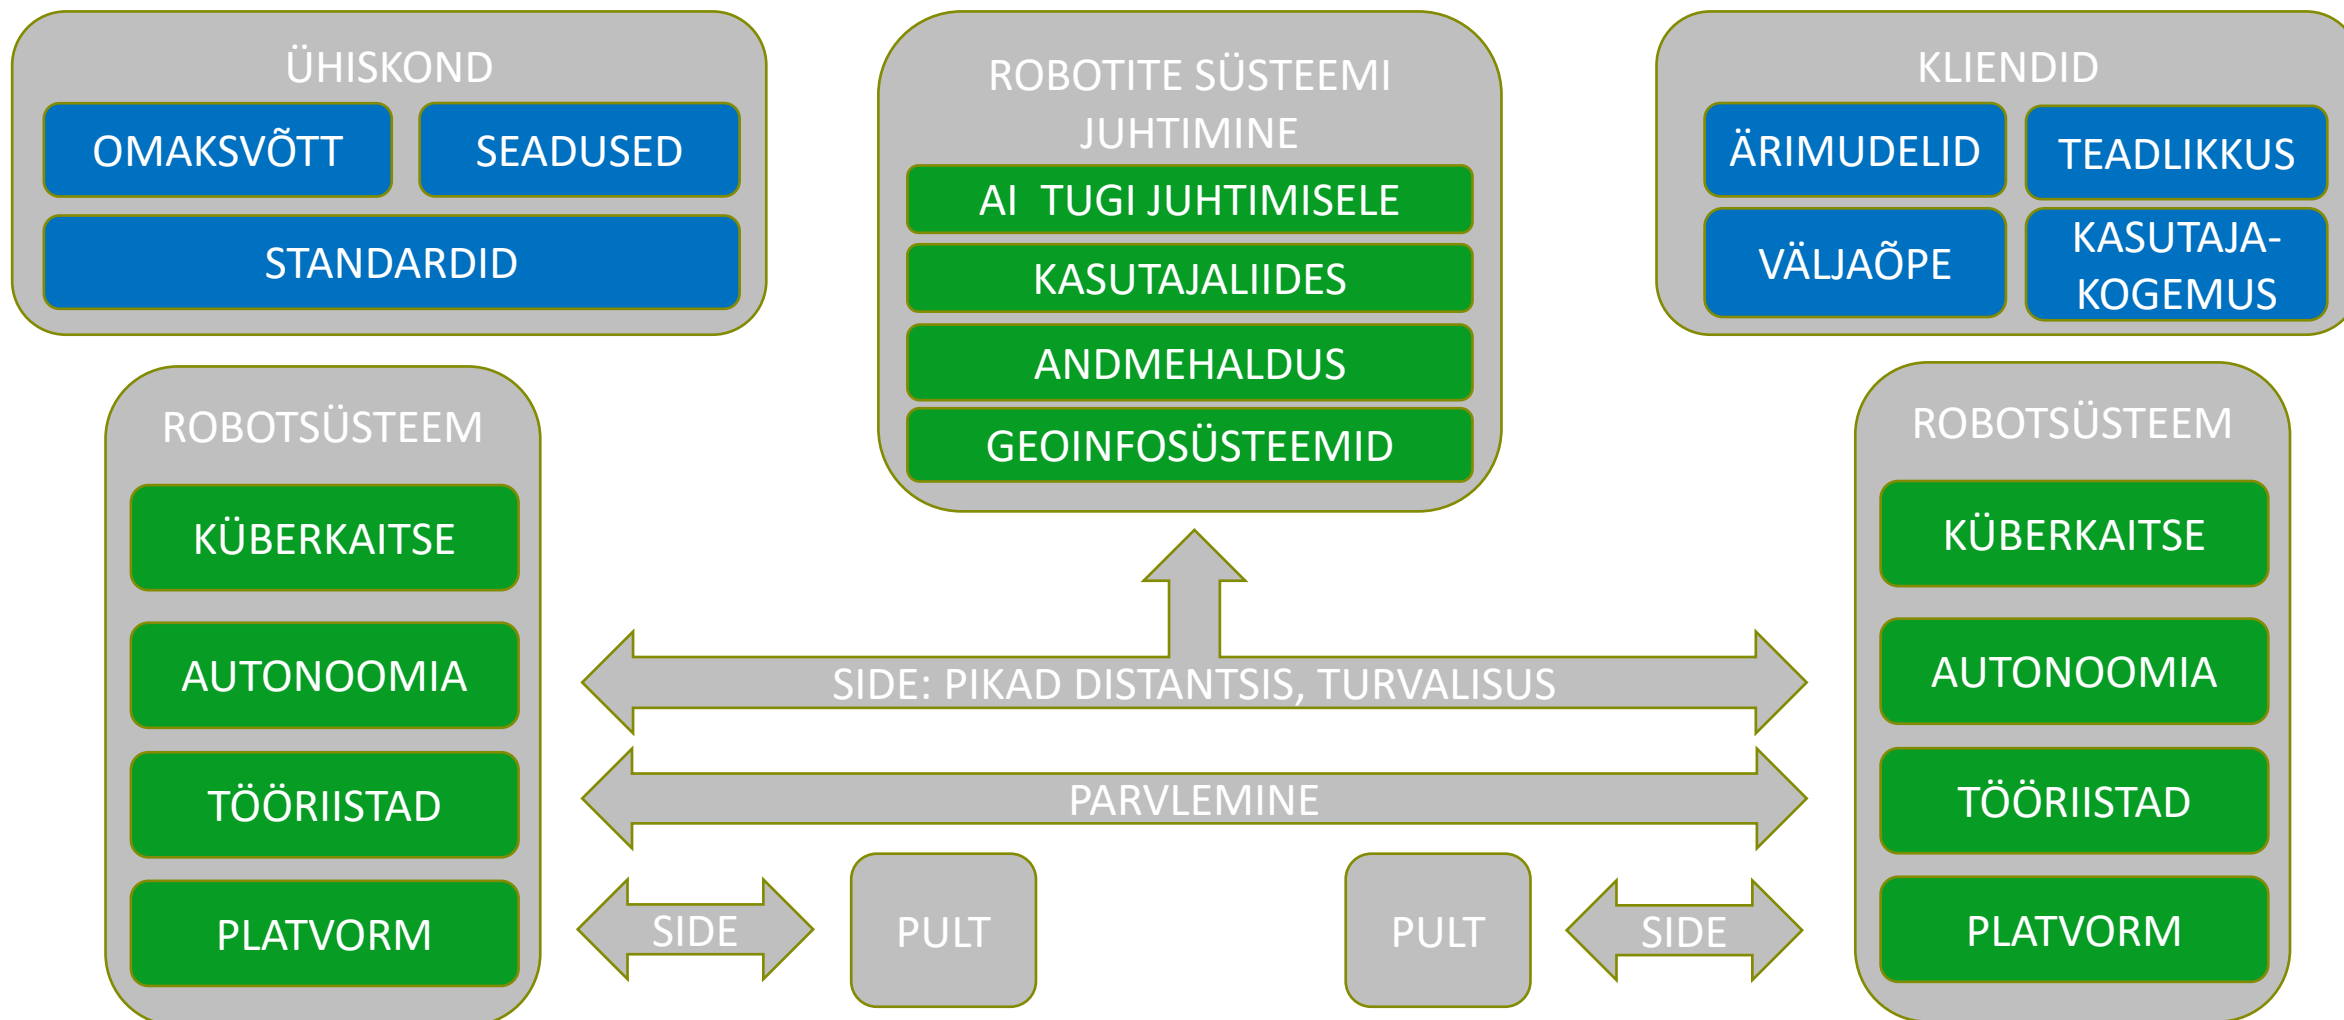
ÜHISKOND

OMAKSVÕTT

SEADUSED

STANDARDID

ROBOTITE SÜSTEEMI JUHTIMINE

AI TUGI JUHTIMISELE

KASUTAJALIIDES

ANDMEHALDUS

GEOINFOSÜSTEEMID

KLIENDID

ÄRIMUDELID

TEADLIKKUS

VÄLJAÕPE

KASUTAJAKOGEMUS

ROBOTSÜSTEEM

KÜBERKAITSE

AUTONOOMIA

TÖÖRIISTAD

PLATVORM

SIDE: PIKAD DISTANTSIS, TURVALISUS

PARVLEMINE

SIDE

PULT

PULT

SIDE

ROBOTSÜSTEEM

KÜBERKAITSE

AUTONOOMIA

TÖÖRIISTAD

PLATVORM